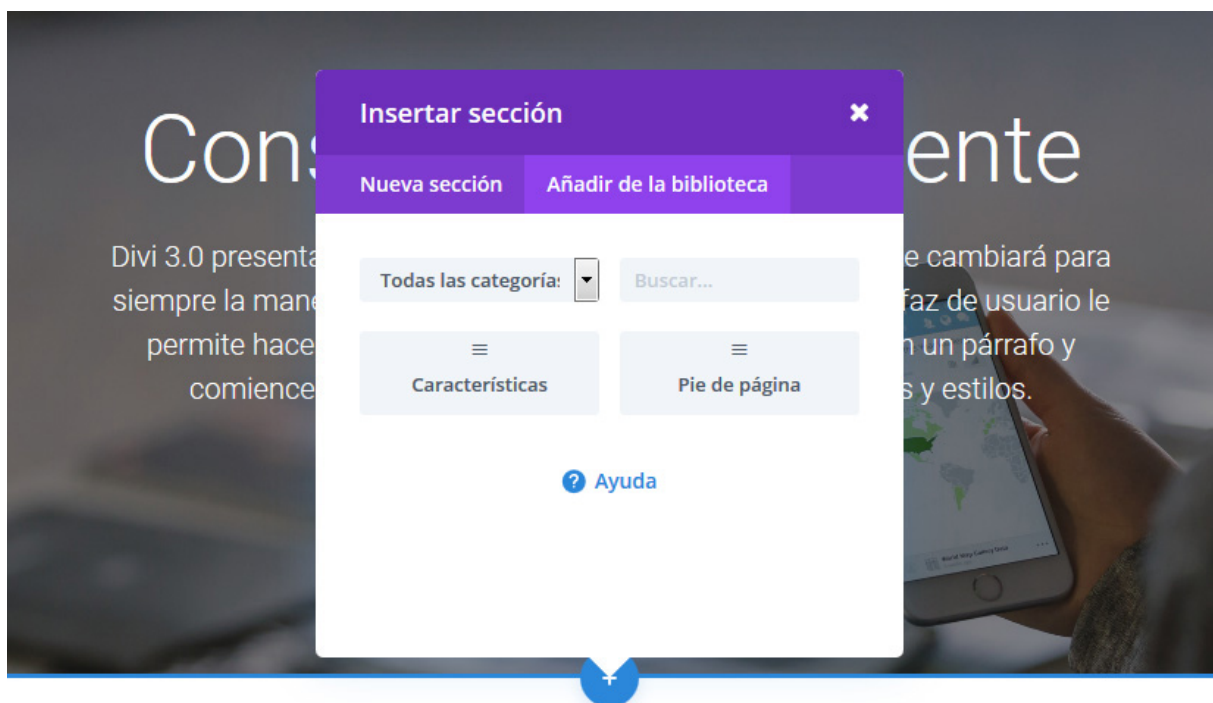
Cons

ente

Divi 3.0 presenta

e cambiará para

siempre la mane

faz de usuario le

permite hace

n un párrafo y

comience

s y estilos.

Insertar sección

✖

Nueva sección

Añadir de la biblioteca

Todas las categorías

Buscar...

≡

Características

≡

Pie de página

Ayuda

+